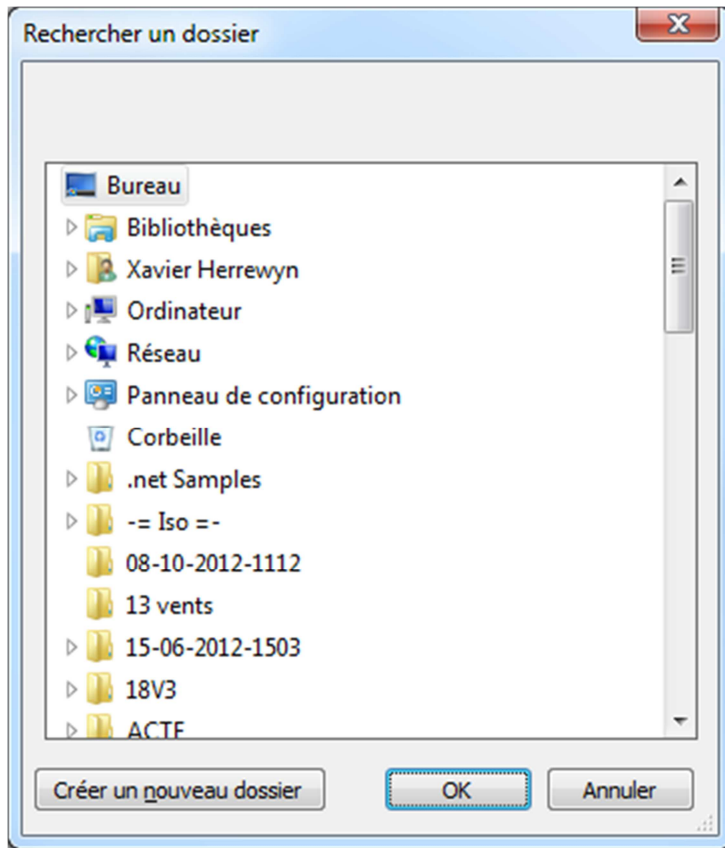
Rechercher un dossier

Bureau
Bibliothèques
Xavier Herrewyn
Ordinateur
Réseau
Panneau de configuration
Corbeille
.net Samples
-= Iso =-
08-10-2012-1112
13 vents
15-06-2012-1503
18V3
ACTE

Créer un nouveau dossier
OK
Annuler